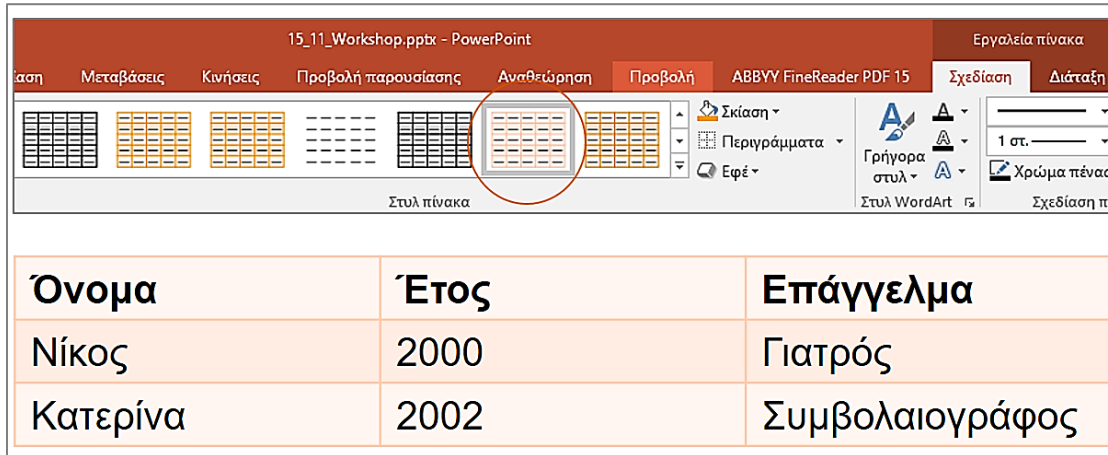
15_11_Workshop.pptx - PowerPoint

Εργαλεία πίνακα

άση Μεταβάσεις Κινήσεις Προβολή παρουσίασης Αναθεώρηση Προβολή ABBYY FineReader PDF 15 Σχεδίαση Διάταξ

Σκίαση
Περιγράμματα
Εφέ

Στυλ πίνακα

Γρήγορα στυλ

Στυλ WordArt

1 στ.
Χρώμα πένα

Σχεδίαση π

| Όνομα | Έτος | Επάγγελμα |
|---|---|---|
| Νίκος | 2000 | Γιατρός |
| Κατερίνα | 2002 | Συμβολαιογράφος |